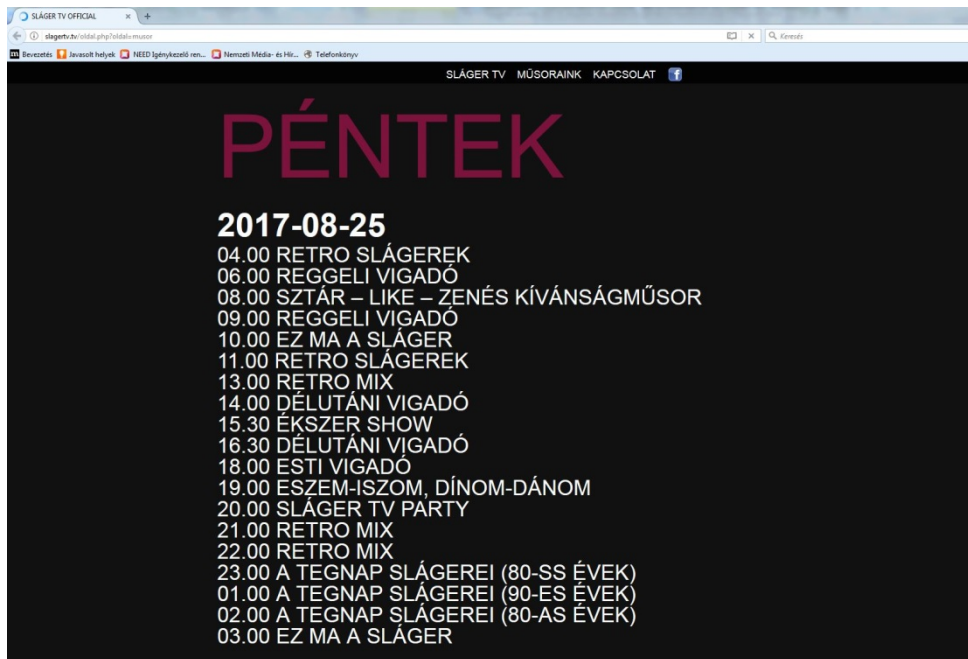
SLÁGER TV OFFICIAL
slagertv.tv/oldal.php?oldal=musor
Keresés
Bevezetés Javasolt helyek NEED Igénykezelő ren... Nemzeti Média- és Hír... Telefonkönyv

SLÁGER TV MŰSORAINK KAPCSOLAT

PÉNTEK

2017-08-25
04.00 RETRO SLÁGEREK
06.00 REGGELI VIGADÓ
08.00 SZTÁR – LIKE – ZENÉS KÍVÁNSÁGMŰSOR
09.00 REGGELI VIGADÓ
10.00 EZ MA A SLÁGER
11.00 RETRO SLÁGEREK
13.00 RETRO MIX
14.00 DÉLUTÁNI VIGADÓ
15.30 ÉKSZER SHOW
16.30 DÉLUTÁNI VIGADÓ
18.00 ESTI VIGADÓ
19.00 ESZEM-ISZOM, DÍNOM-DÁNOM
20.00 SLÁGER TV PARTY
21.00 RETRO MIX
22.00 RETRO MIX
23.00 A TEGNAP SLÁGEREI (80-SS ÉVEK)
01.00 A TEGNAP SLÁGEREI (90-ES ÉVEK)
02.00 A TEGNAP SLÁGEREI (80-AS ÉVEK)
03.00 EZ MA A SLÁGER